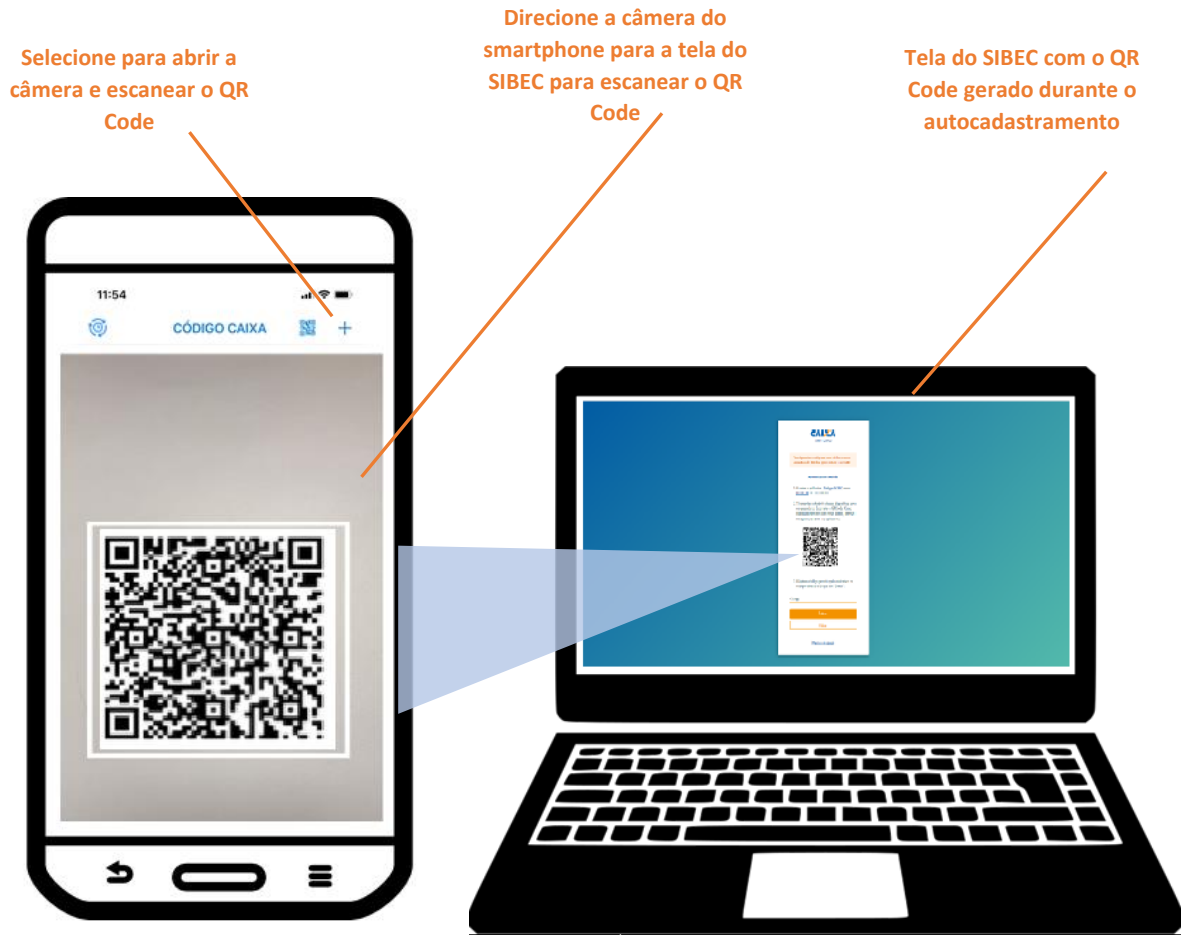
Selecione para abrir a câmera e escanear o QR Code

Direcione a câmera do smartphone para a tela do SIBEC para escanear o QR Code

Tela do SIBEC com o QR Code gerado durante o autocadastramento

11:54

CÓDIGO CAIXA

+

CAIXA

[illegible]